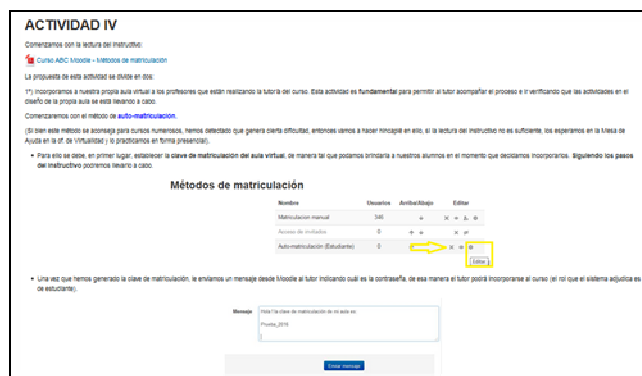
ACTIVIDAD IV

Comenzamos con la lectura del instructivo:

Curso ADIC Moodle – Métodos de matriculación

La propuesta de esta actividad se divide en dos:

1°) Incorporamos a nuestra propia aula virtual a los profesores que están realizando la tutoría del curso. Esta actividad es fundamental para permitir al tutor acompañar el proceso e ir verificando que las actividades en el diseño de la propia aula se está llevando a cabo.

Comenzaremos con el método de auto-matriculación.

(Si bien este método se aconseja para cursos numerosos, hemos detectado que genera cierta dificultad, entonces damos a hacer hincapié en ello, si la lectura del instructivo no es suficiente, los esperamos en la Mesa de Ayuda en la of. de Virtualidad y lo practicamos en forma presencial).

• Para ello se debe, en primer lugar, establecer la clave de matriculación del aula virtual, de manera tal que podamos brindarla a nuestros alumnos en el momento que deseamos incorporarlos. Siguiendo los pasos del instructivo podremos llevarlo a cabo.

Métodos de matriculación

| Nombre | Usuarios | Arriba/Abajo | Editar |
|---|---|---|---|
| Matriculación manual | 546 | | |
| Acceso de invitados | 0 | | |
| Auto-matriculación (Estudiante) | 0 | | |

Editar

• Una vez que hemos generado la clave de matriculación, le enviamos un mensaje desde Moodle al tutor indicando cuál es la contraseña, de esa manera el tutor podrá incorporarse al curso (el rol que el sistema adjudica es de estudiante).

Mensaje
Hola! la clave de matriculación de mi aula es:
Prueba_2015

Enviar mensaje